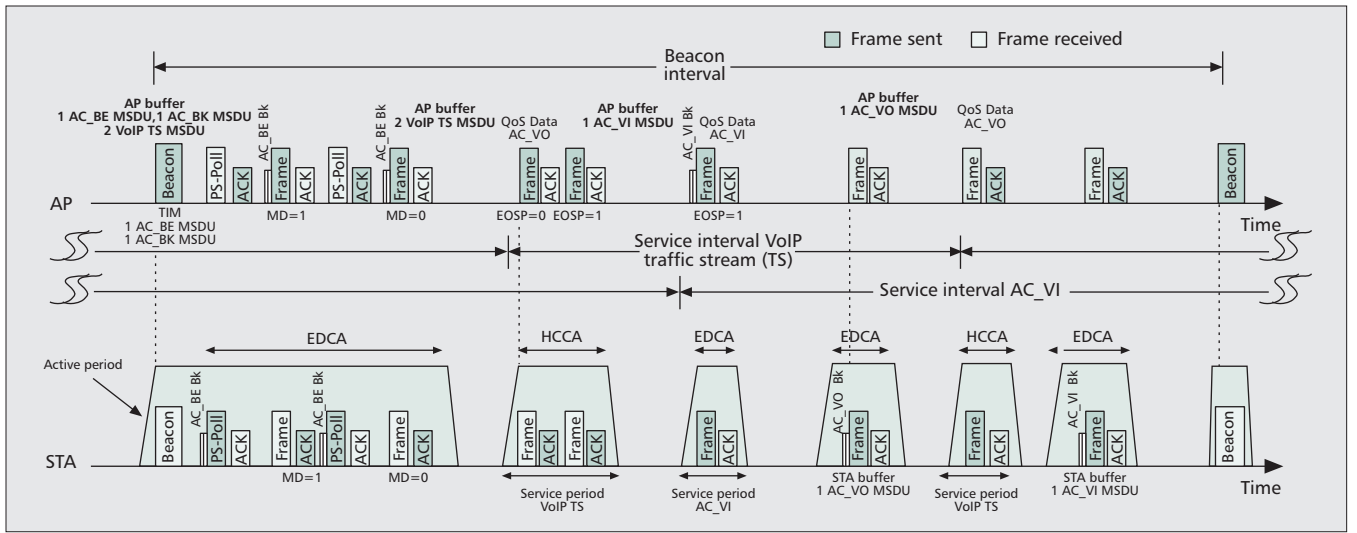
Frame sent
Frame received

Beacon interval

AP buffer
1 AC_BE MSDU,1 AC_BK MSDU
2 VoIP TS MSDU

AP buffer
2 VoIP TS MSDU

QoS Data
AC_VO

AP buffer
1 AC_VI MSDU

QoS Data
AC_VI

AP buffer
1 AC_VO MSDU

QoS Data
AC_VO

AP

Beacon
PS-Poll
ACK
AC_BE Bk
Frame
ACK
PS-Poll
ACK
AC_BE Bk
Frame
ACK
Frame
ACK
Frame
ACK
AC_VI Bk
Frame
ACK
Frame
ACK
Frame
ACK
Frame
ACK
Beacon

TIM
1 AC_BE MSDU
1 AC_BK MSDU

MD=1
MD=0
EOSP=0
EOSP=1
EOSP=1

Time

Service interval VoIP traffic stream (TS)

Service interval AC_VI

EDCA
HCCA
EDCA
EDCA
HCCA
EDCA

Active period

Beacon
AC_BE Bk
PS-Poll
ACK
Frame
ACK
AC_BE Bk
PS-Poll
ACK
Frame
ACK
Frame
ACK
Frame
ACK
Frame
ACK
AC_VO Bk
Frame
ACK
Frame
ACK
AC_VI Bk
Frame
ACK
Beacon

STA

MD=1
MD=0

Service period
VoIP TS

Service period
AC_VI

STA buffer
1 AC_VO MSDU

Service period
VoIP TS

STA buffer
1 AC_VI MSDU

Time